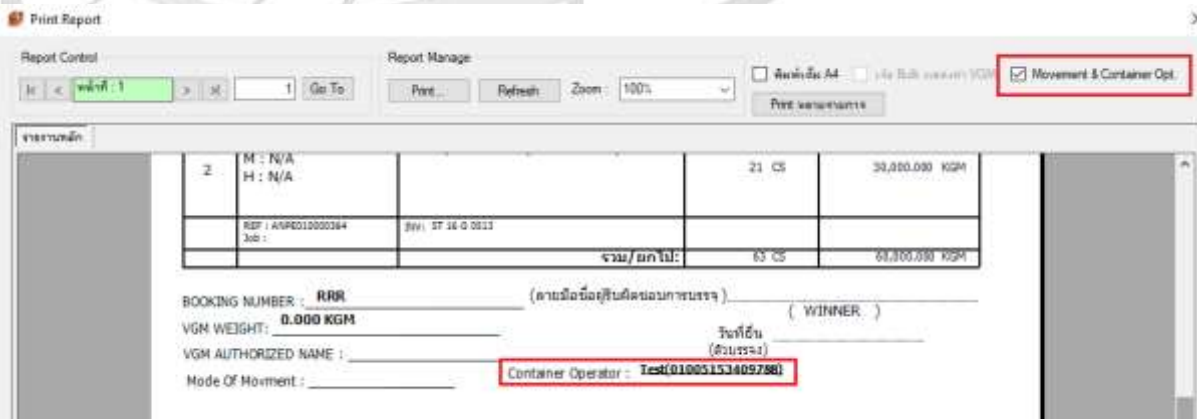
Print Report

Report Control

หน้าที่ : 1

1 Go To

Report Manage

Print...

Refresh

Zoom : 100%

พิมพ์เต็ม A4

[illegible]

Movement & Container Opt.

Print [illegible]

รายงานหลัก

| 2 | M : N/A H : N/A | | 21 CS | 30,000.000 KGM |
|---|---|---|---|---|
| | REF : ANPE010000364 Job : | INV: ST 16 0 0013 | | |
| | | รวม/ยกไป: | 63 CS | 60,000.000 KGM |

BOOKING NUMBER : RRR

(ลายมือชื่อผู้รับผิดชอบการบรรจุ)

( WINNER )

VGM WEIGHT: 0.000 KGM

วันที่ยื่น

(ตัวบรรจง)

VGM AUTHORIZED NAME :

Mode Of Movment :

Container Operator : Test(010051534097BB)